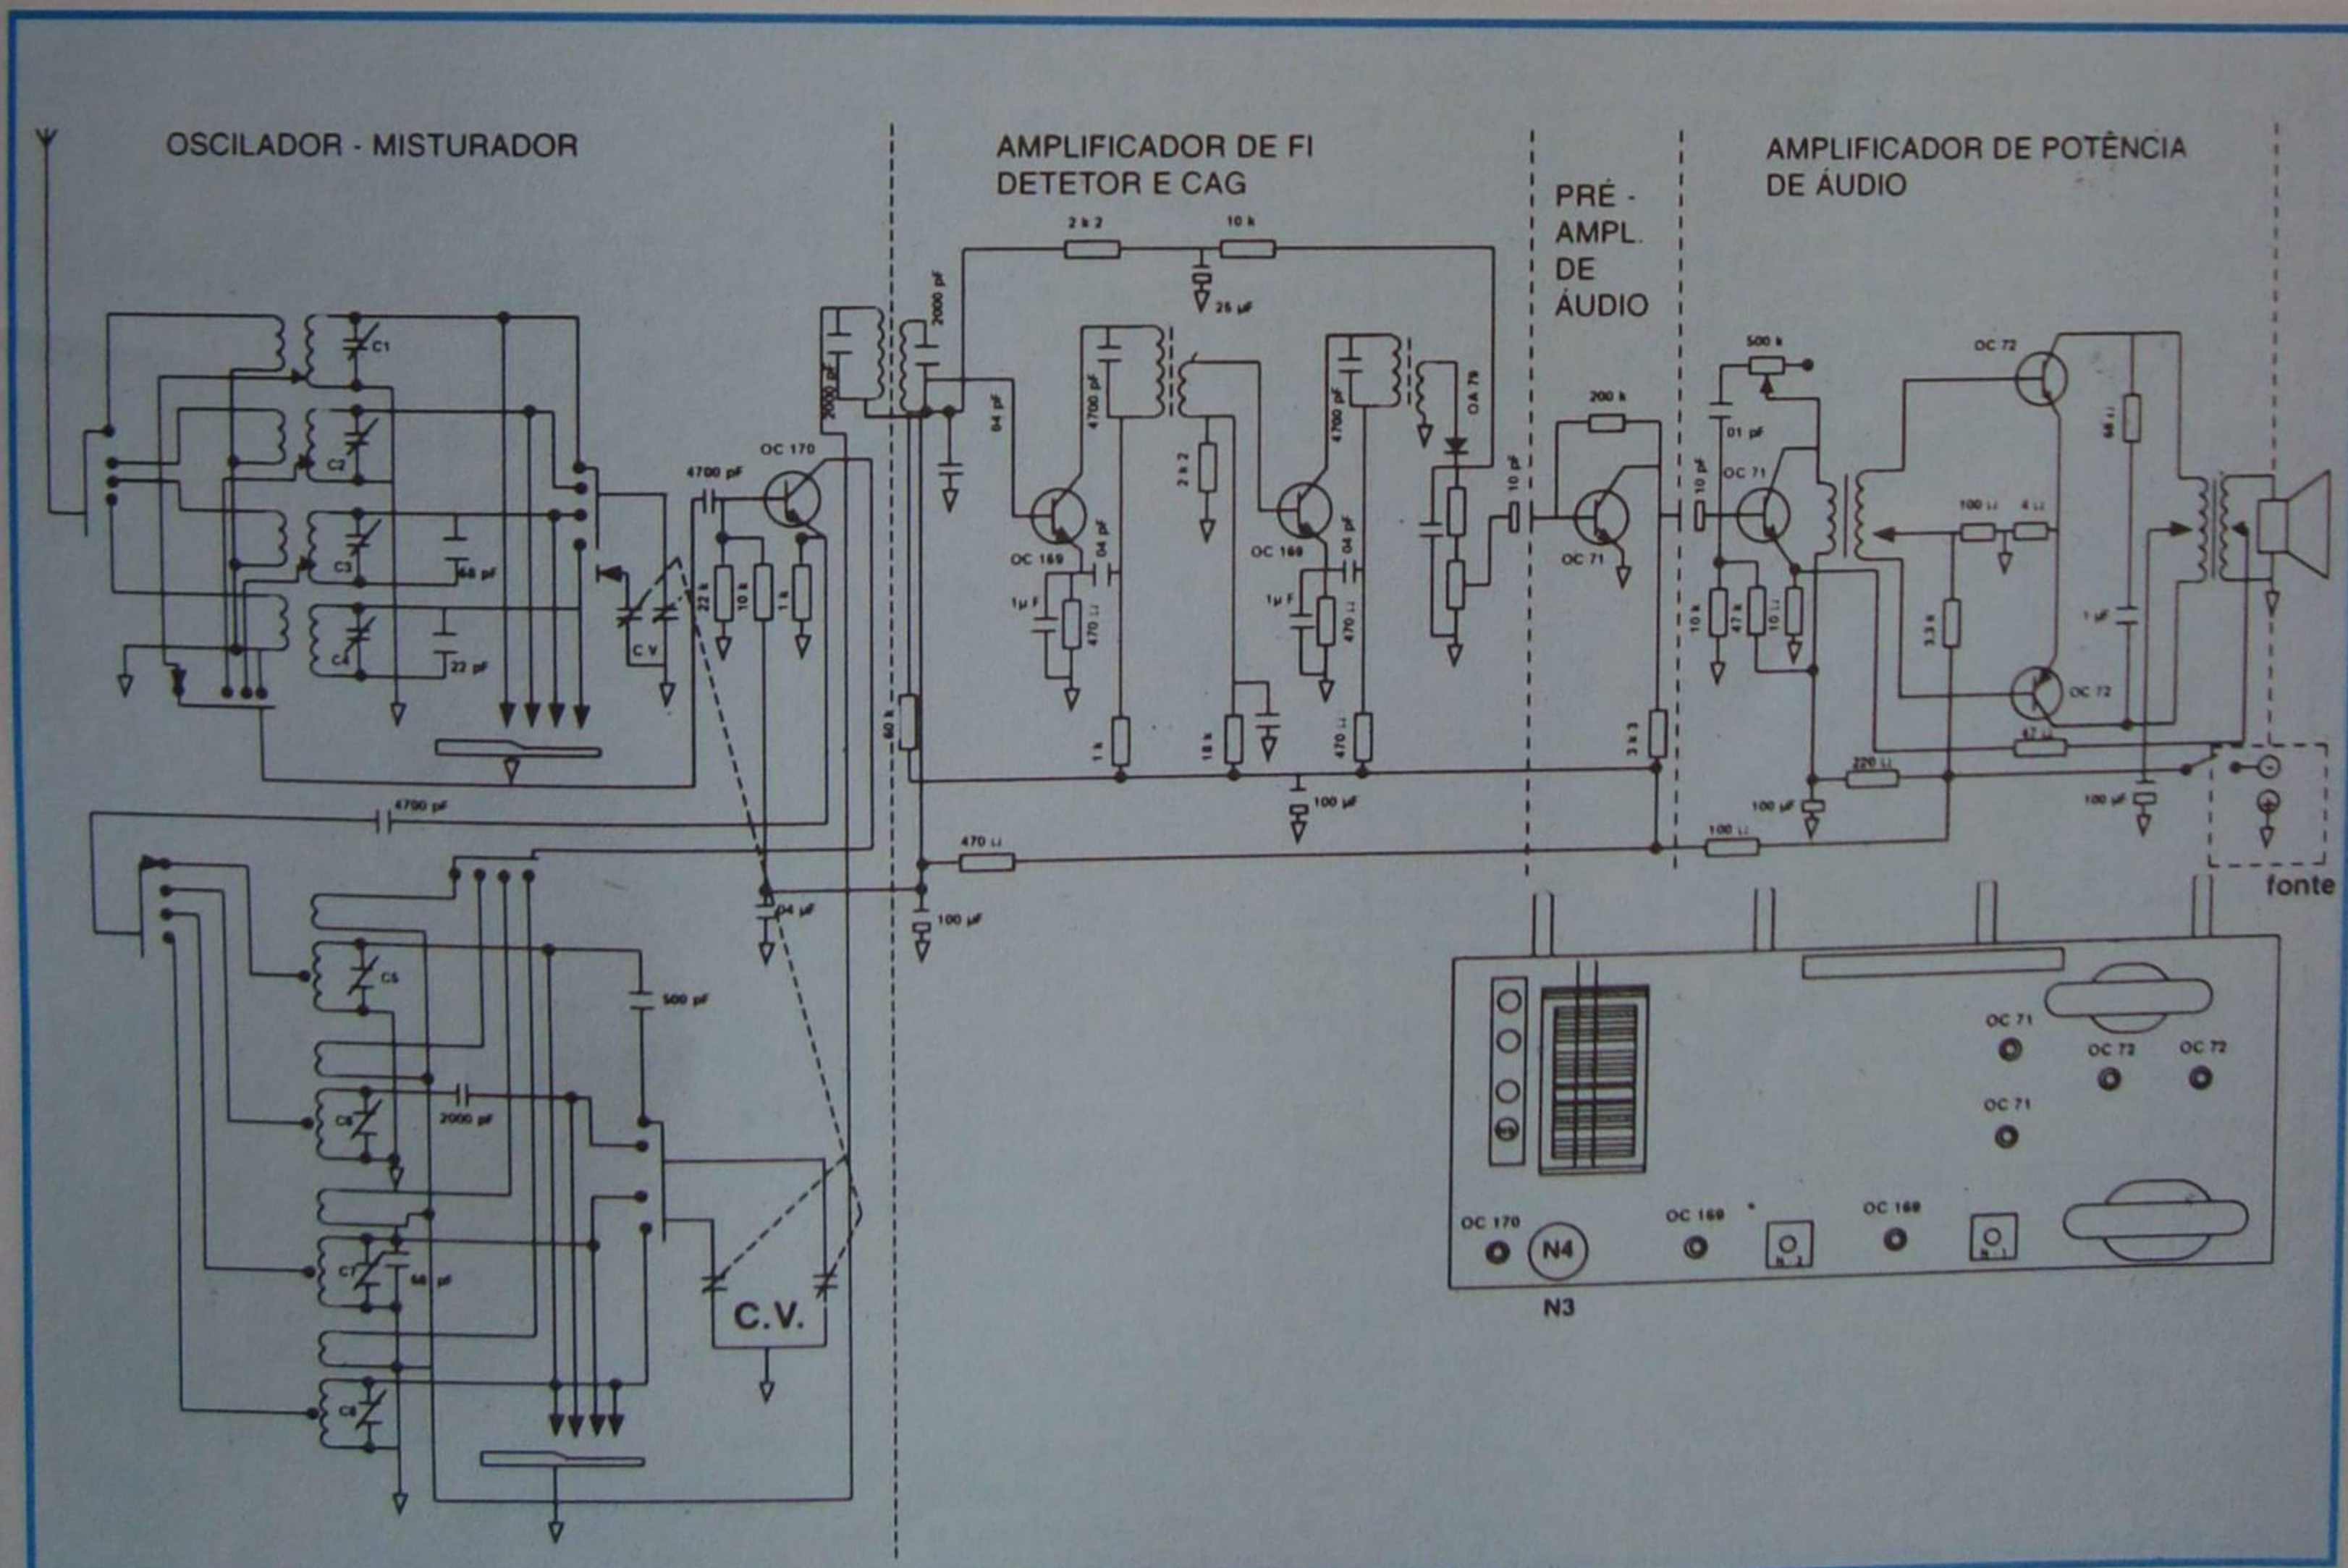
OSCILADOR - MISTURADOR

AMPLIFICADOR DE FI
DETETOR E CAG

PRÉ - AMPL. DE ÁUDIO

AMPLIFICADOR DE POTÊNCIA DE ÁUDIO

C1
C2
C3
C4
68 pF
22 pF
C.V
4700 pF
OC 170
22 k
10 k
1 k
2000 pF
2000 pF
2 k 2
10 k
25 µF
.04 µF
4700 pF
OC 169
.04 µF
1µ F
470 Ω
2 k 2
4700 pF
OC 169
.04 µF
1µ F
470 Ω
OA 79
60 k
1 k
18 k
470 Ω
100 µF
10 pF
200 k
OC 71
3 k 3
500 k
.01 pF
10 pF
OC 71
10 k
47 k
10 Ω
OC 72
68 Ω
100 Ω
4 Ω
3.3 k
1 µF
OC 72
47 Ω
220 Ω
100 µF
100 µF
100 Ω
470 Ω
4700 pF
100 µF
.04 µF
C5
500 pF
C6
2000 pF
C7
68 pF
C8
C.V.

fonte

OC 71
OC 72
OC 72
OC 71
OC 170
N4
OC 169
OC 169
N3